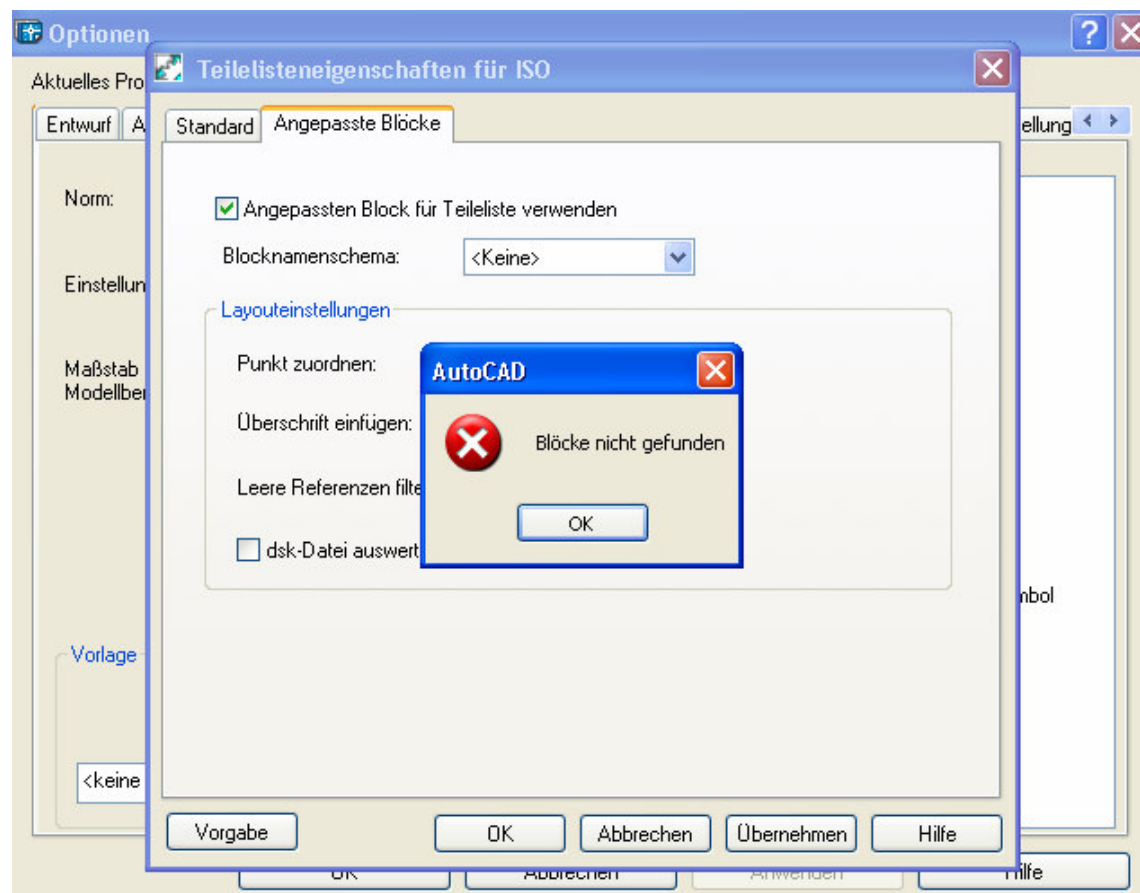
Optionen

Aktuelles Pro

Entwurf | A

ellung

Norm:

Einstellun

Maßstab
Modellbe

Vorlage

<keine

mbol

OK | Abbrechen | Anwenden | Hilfe

Teilelisteneigenschaften für ISO

Standard | Angepasste Blöcke

Angepassten Block für Teileliste verwenden

Blocknamenschema: <Keine>

Layouteinstellungen

Punkt zuordnen:

Überschrift einfügen:

Leere Referenzen filte

dsk-Datei auswert

Vorgabe | OK | Abbrechen | Übernehmen | Hilfe

AutoCAD

Blöcke nicht gefunden

OK